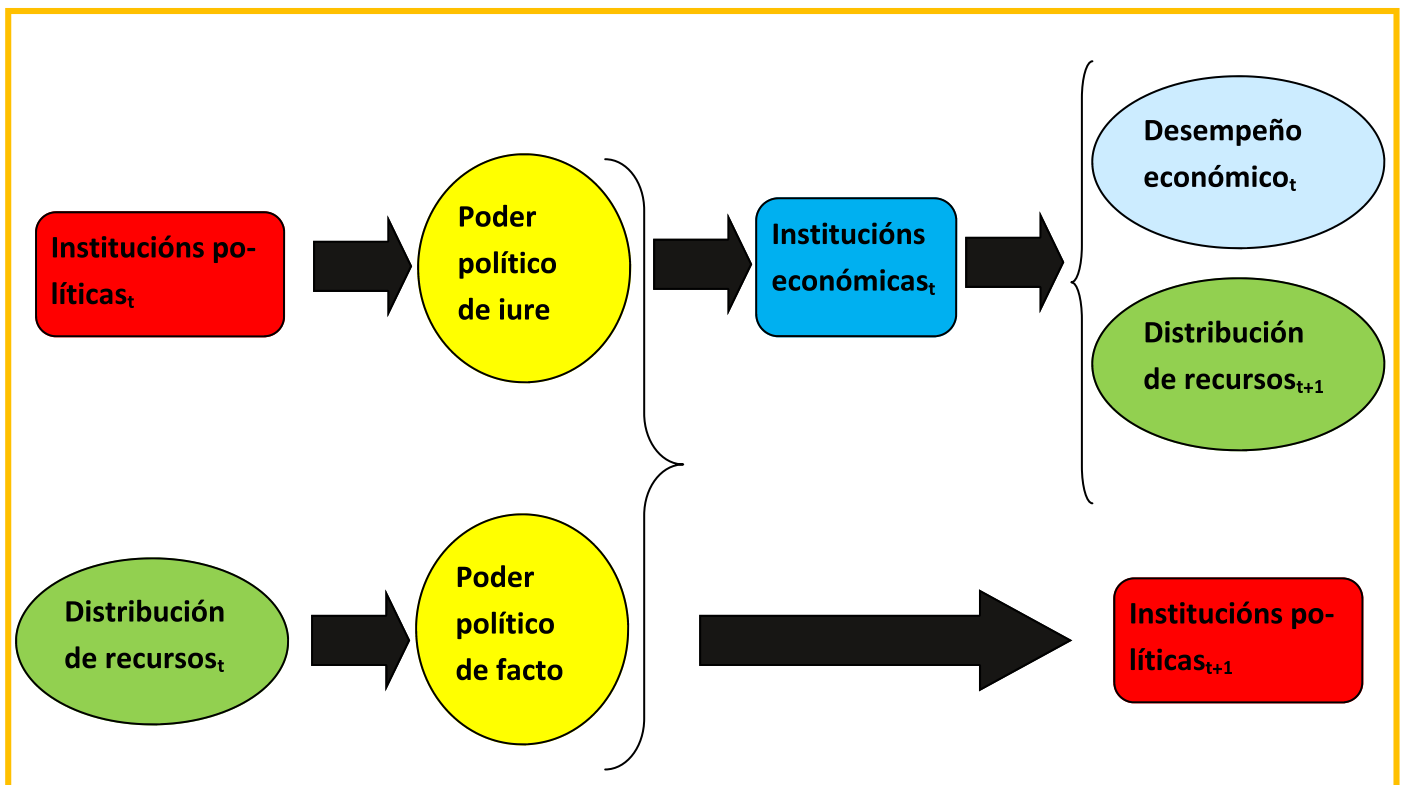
Institucións políticas$_t$

Poder político de iure

Institucións económicas$_t$

Desempeño económico$_t$

Distribución de recursos$_{t+1}$

Distribución de recursos$_t$

Poder político de facto

Institucións políticas$_{t+1}$